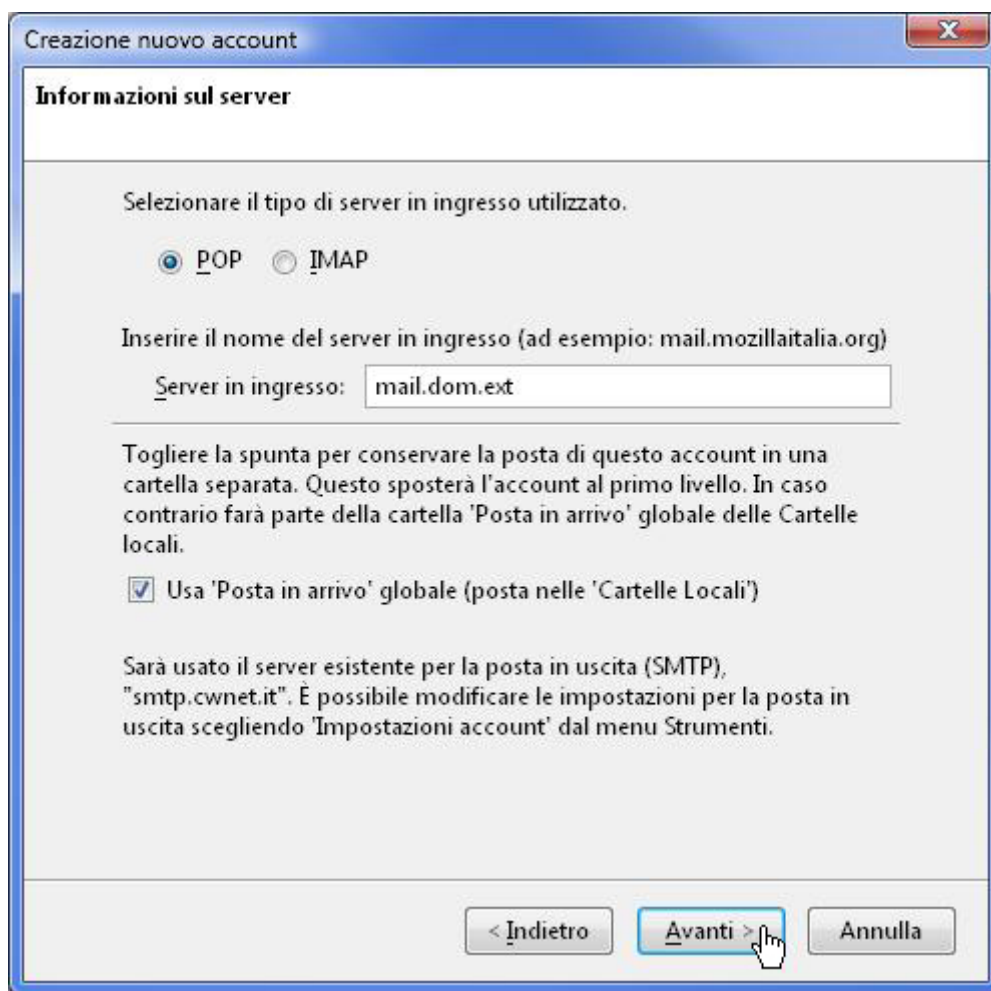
Creazione nuovo account

Informazioni sul server

Selezionare il tipo di server in ingresso utilizzato.

POP IMAP

Inserire il nome del server in ingresso (ad esempio: mail.mozillaitalia.org)

Server in ingresso: mail.dom.ext

Togliere la spunta per conservare la posta di questo account in una cartella separata. Questo sposterà l'account al primo livello. In caso contrario farà parte della cartella 'Posta in arrivo' globale delle Cartelle locali.

Usa 'Posta in arrivo' globale (posta nelle 'Cartelle Locali')

Sarà usato il server esistente per la posta in uscita (SMTP), "smtp.cwnet.it". È possibile modificare le impostazioni per la posta in uscita scegliendo 'Impostazioni account' dal menu Strumenti.

< Indietro Avanti > Annulla